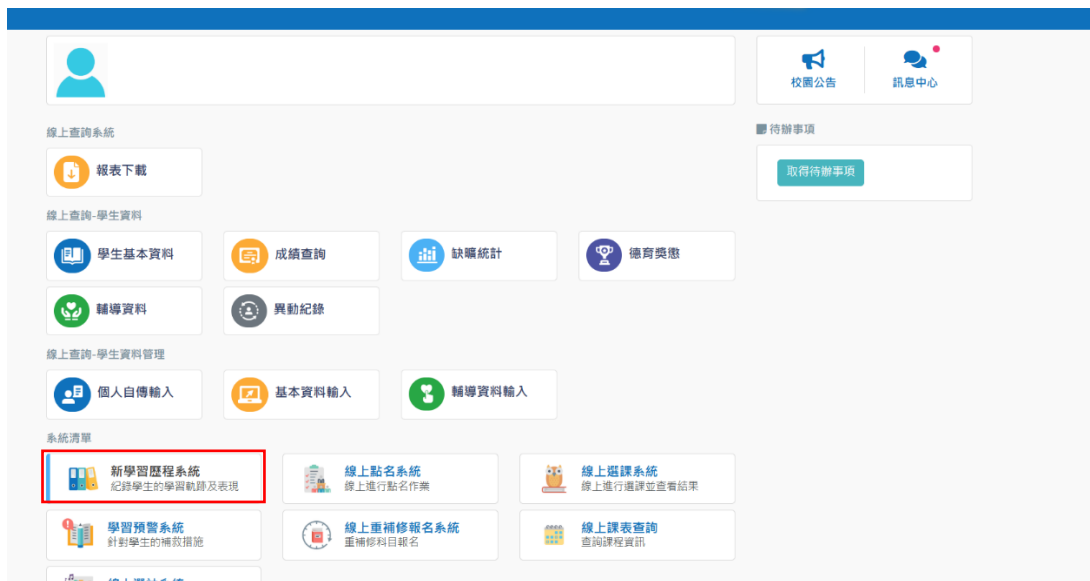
校園公告
訊息中心

線上查詢系統

報表下載

待辦事項

取得待辦事項

線上查詢-學生資料

學生基本資料
成績查詢
缺曠統計
德育獎懲
輔導資料
異動紀錄

線上查詢-學生資料管理

個人自傳輸入
基本資料輸入
輔導資料輸入

系統清單

新學習歷程系統
紀錄學生的學習軌跡及表現

線上點名系統
線上進行點名作業

線上選課系統
線上進行選課並查看結果

學習預警系統
針對學生的補救措施

線上重補修報名系統
重補修科目報名

線上課表查詢
查詢課程資訊

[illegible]